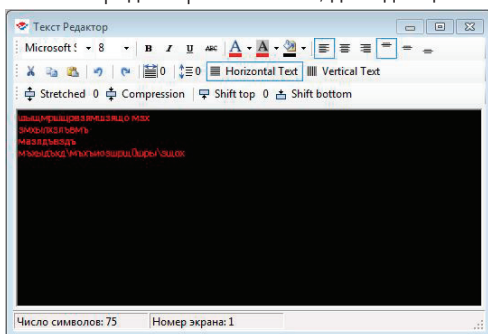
Текст Редактор

Microsoft S 8 B I U ABC A A

0 0 Horizontal Text Vertical Text

Stretched 0 Compression Shift top 0 Shift bottom

ывщмрващовявмцзвщо мах
змхылкзлвмь
мззвдьвздь
мхыыдьхд\мьхьмоащвщ0щры\зщох

Число символов: 75 Номер экрана: 1